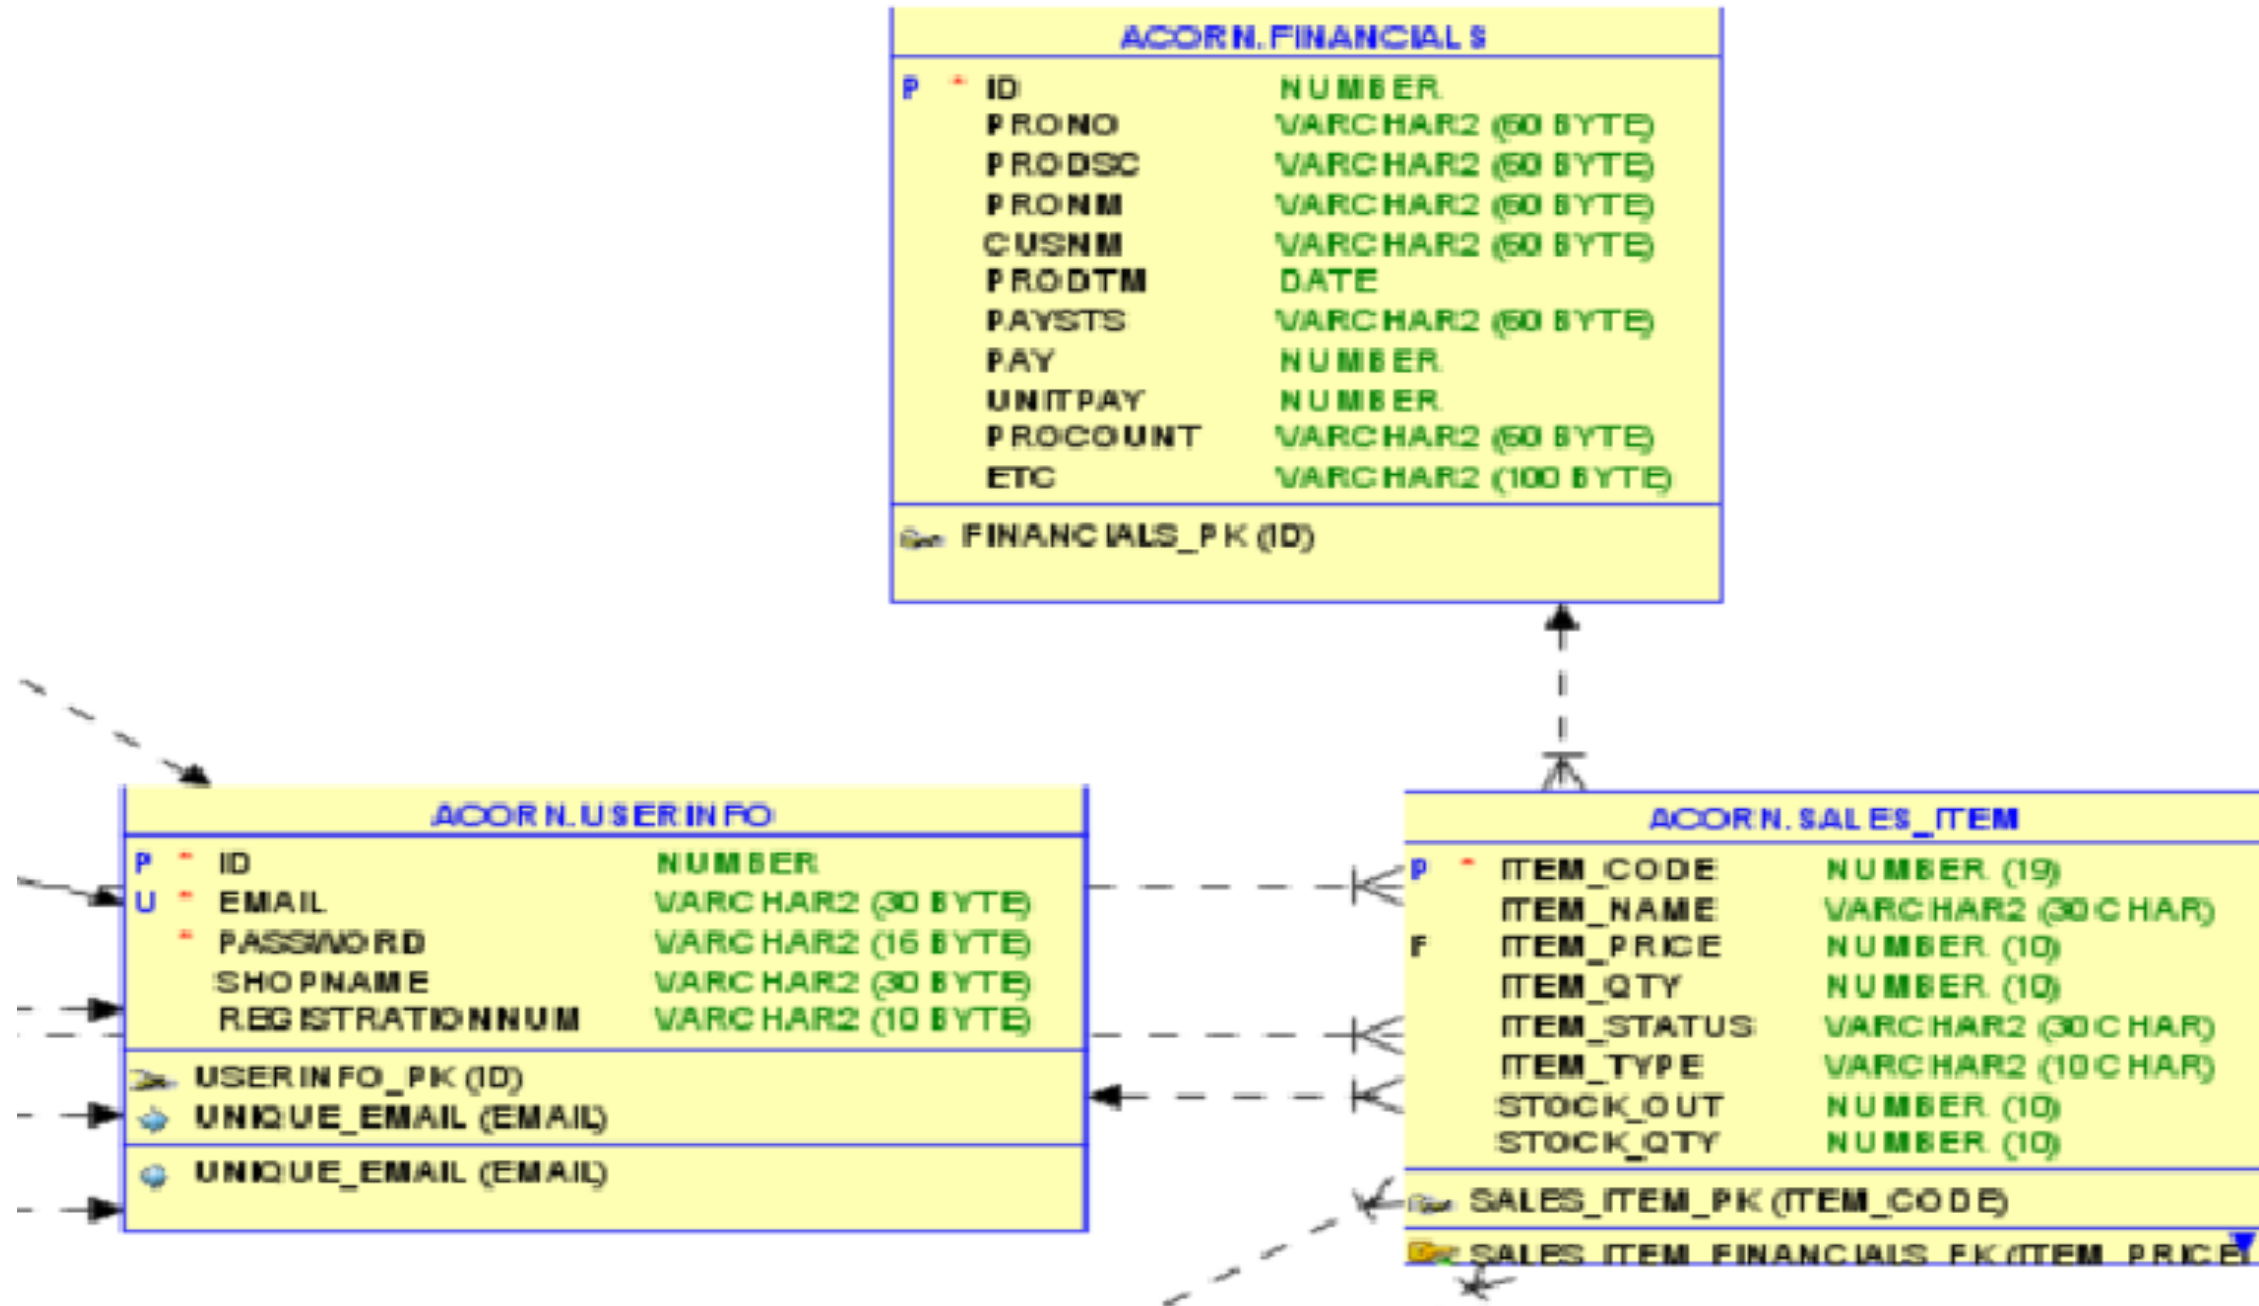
ACORN.FINANCIALS

| | | | |
|---|---|---|---|
| P | * | ID | NUMBER |
| | | PRONO | VARCHAR2 (60 BYTE) |
| | | PRODSC | VARCHAR2 (60 BYTE) |
| | | PRONM | VARCHAR2 (60 BYTE) |
| | | CUSNM | VARCHAR2 (60 BYTE) |
| | | PRODTM | DATE |
| | | PAYSTS | VARCHAR2 (60 BYTE) |
| | | PAY | NUMBER |
| | | UNITPAY | NUMBER |
| | | PROCOUNT | VARCHAR2 (60 BYTE) |
| | | ETC | VARCHAR2 (100 BYTE) |

FINANCIALS_PK (ID)

ACORN.USERINFO

| | | | |
|---|---|---|---|
| P | * | ID | NUMBER |
| U | * | EMAIL | VARCHAR2 (30 BYTE) |
| | * | PASSWORD | VARCHAR2 (16 BYTE) |
| | | SHOPNAME | VARCHAR2 (30 BYTE) |
| | | REGISTRATIONNUM | VARCHAR2 (10 BYTE) |

USERINFO_PK (ID)
UNIQUE_EMAIL (EMAIL)

UNIQUE_EMAIL (EMAIL)

ACORN.SALES_ITEM

| | | | |
|---|---|---|---|
| P | * | ITEM_CODE | NUMBER (19) |
| | | ITEM_NAME | VARCHAR2 (30 CHAR) |
| F | | ITEM_PRICE | NUMBER (10) |
| | | ITEM_QTY | NUMBER (10) |
| | | ITEM_STATUS | VARCHAR2 (30 CHAR) |
| | | ITEM_TYPE | VARCHAR2 (10 CHAR) |
| | | STOCK_OUT | NUMBER (10) |
| | | STOCK_QTY | NUMBER (10) |

SALES_ITEM_PK (ITEM_CODE)

SALES_ITEM_FINANCIALS_FK (ITEM_PRICE)